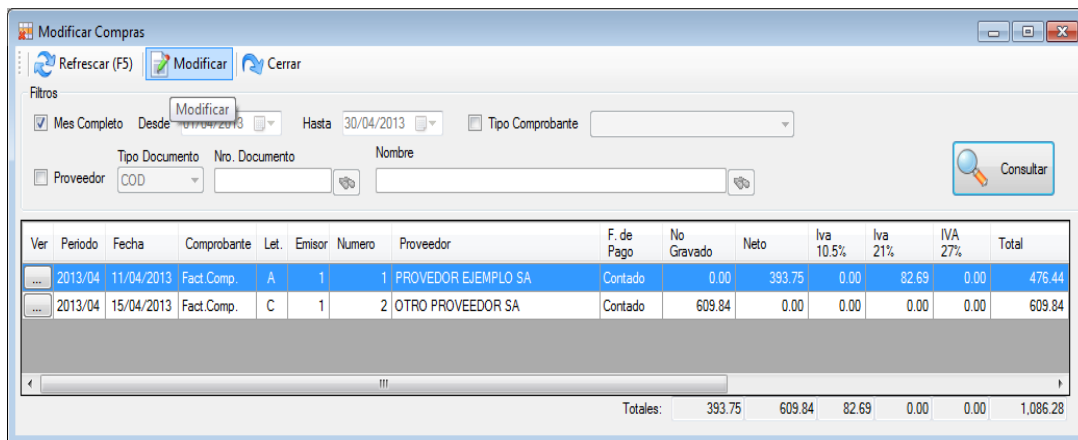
Modificar Compras

Refrescar (F5) Modificar Cerrar

Filtros

Modificar

Mes Completo Desde 01/04/2013 Hasta 30/04/2013 Tipo Comprobante

Proveedor Tipo Documento COD Nro. Documento Nombre

Consultar

| Ver | Periodo | Fecha | Comprobante | Let. | Emisor | Numero | Proveedor | F. de Pago | No Gravado | Neto | Iva 10.5% | Iva 21% | IVA 27% | Total |
|---|---|---|---|---|---|---|---|---|---|---|---|---|---|---|
| ... | 2013/04 | 11/04/2013 | Fact.Comp. | A | 1 | 1 | PROVEDOR EJEMPLO SA | Contado | 0.00 | 393.75 | 0.00 | 82.69 | 0.00 | 476.44 |
| ... | 2013/04 | 15/04/2013 | Fact.Comp. | C | 1 | 2 | OTRO PROVEEDOR SA | Contado | 609.84 | 0.00 | 0.00 | 0.00 | 0.00 | 609.84 |

Totales: 393.75 609.84 82.69 0.00 0.00 1,086.28